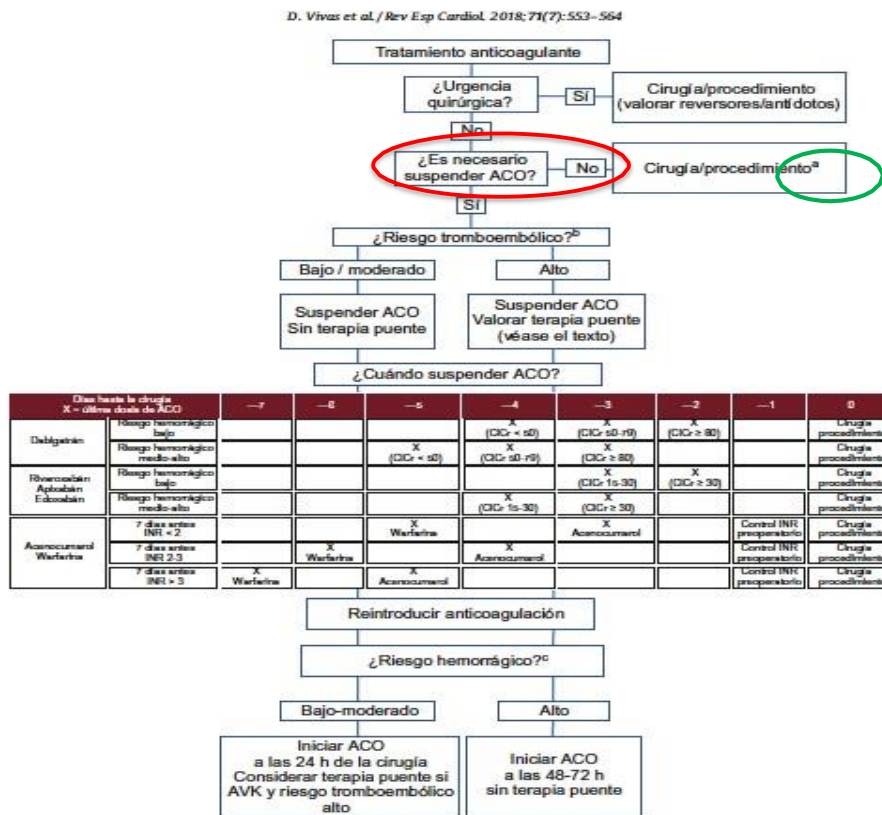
D. Vivas et al. / Rev Esp Cardiol. 2018;71(7):553–564

Tratamiento anticoagulante

¿Urgencia quirúrgica?

Sí

Cirugía/procedimiento (valorar reversores/antídotos)

No

¿Es necesario suspender ACO?

No

Cirugía/procedimiento$^a$

Sí

¿Riesgo tromboembólico?$^b$

Bajo / moderado

Alto

Suspender ACO Sin terapia puente

Suspender ACO Valorar terapia puente (véase el texto)

¿Cuándo suspender ACO?

| Días hasta la cirugía X = última dosis de ACO | | −7 | −6 | −5 | −4 | −3 | −2 | −1 | 0 |
|---|---|---|---|---|---|---|---|---|---|
| Dabigatrán | Riesgo hemorrágico bajo | | | | X (ClCr < 50) | X (ClCr 50-79) | X (ClCr ≥ 80) | | Cirugía procedimiento |
| | Riesgo hemorrágico medio-alto | | | X (ClCr < 50) | X (ClCr 50-79) | X (ClCr ≥ 80) | | | Cirugía procedimiento |
| Rivaroxabán Apixabán Edoxabán | Riesgo hemorrágico bajo | | | | | X (ClCr 15-30) | X (ClCr ≥ 30) | | Cirugía procedimiento |
| | Riesgo hemorrágico medio-alto | | | | X (ClCr 15-30) | X (ClCr ≥ 30) | | | Cirugía procedimiento |
| Acenocumarol Warfarina | 7 días antes INR < 2 | | | X Warfarina | | X Acenocumarol | | Control INR preoperatorio | Cirugía procedimiento |
| | 7 días antes INR 2-3 | | X Warfarina | | X Acenocumarol | | | Control INR preoperatorio | Cirugía procedimiento |
| | 7 días antes INR > 3 | X Warfarina | | X Acenocumarol | | | | Control INR preoperatorio | Cirugía procedimiento |

Reintroducir anticoagulación

¿Riesgo hemorrágico?$^c$

Bajo-moderado

Alto

Iniciar ACO a las 24 h de la cirugía Considerar terapia puente si AVK y riesgo tromboembólico alto

Iniciar ACO a las 48-72 h sin terapia puente